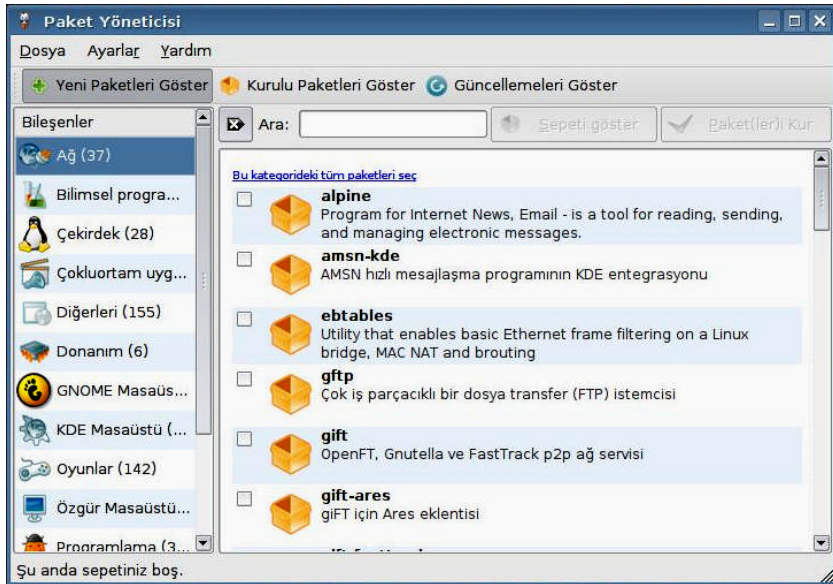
Paket Yöneticisi

Dosya Ayarlar Yardım

Yeni Paketleri Göster Kurulu Paketleri Göster Güncellemeleri Göster

Bileşenler

Ağ (37)
Bilimsel progra...
Çekirdek (28)
Çokluortam uyg...
Diğerleri (155)
Donanım (6)
GNOME Masaüs...
KDE Masaüstü (...
Oyunlar (142)
Özgür Masaüstü...
Programlama (3...

Ara: Sepeti göster Paket(ler)i Kur

Bu kategorideki tüm paketleri seç

alpine
Program for Internet News, Email - is a tool for reading, sending, and managing electronic messages.

amsn-kde
AMSN hızlı mesajlaşma programının KDE entegrasyonu

ebtables
Utility that enables basic Ethernet frame filtering on a Linux bridge, MAC NAT and brouting

gftp
Çok iş parçacıklı bir dosya transfer (FTP) istemcisi

gift
OpenFT, Gnutella ve FastTrack p2p ağ servisi

gift-ares
giFT için Ares eklentisi

Şu anda sepetiniz boş.